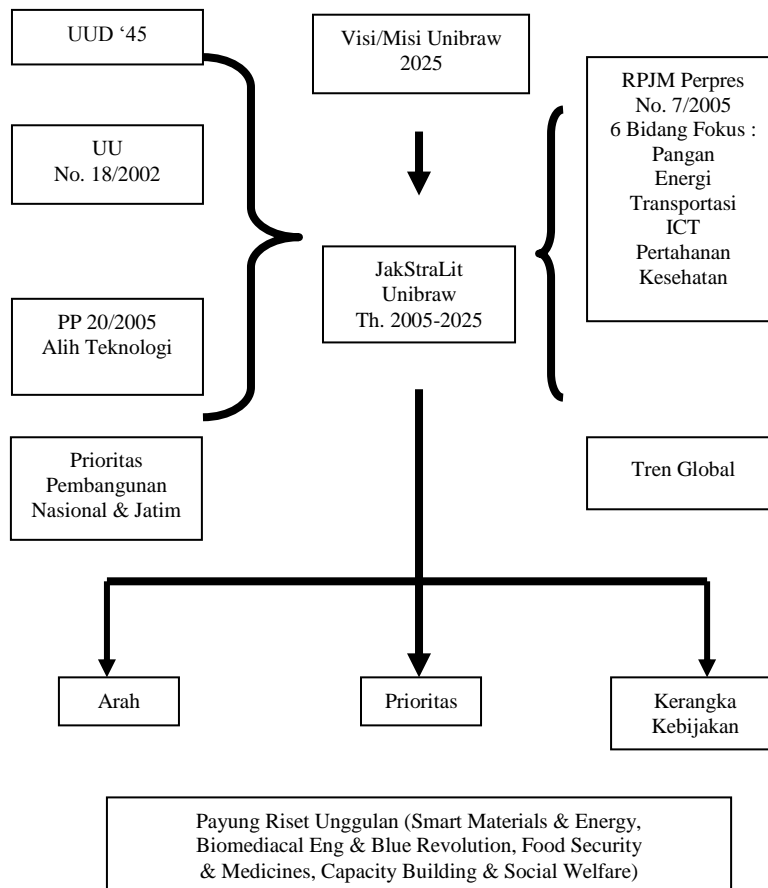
UUD '45

Visi/Misi Unibraw 2025

RPJM Perpres No. 7/2005 6 Bidang Fokus : Pangan Energi Transportasi ICT Pertahanan Kesehatan

UU No. 18/2002

JakStraLit Unibraw Th. 2005-2025

PP 20/2005 Alih Teknologi

Prioritas Pembangunan Nasional & Jatim

Tren Global

Arah

Prioritas

Kerangka Kebijakan

Payung Riset Unggulan (Smart Materials & Energy, Biomediacal Eng & Blue Revolution, Food Security & Medicines, Capacity Building & Social Welfare)